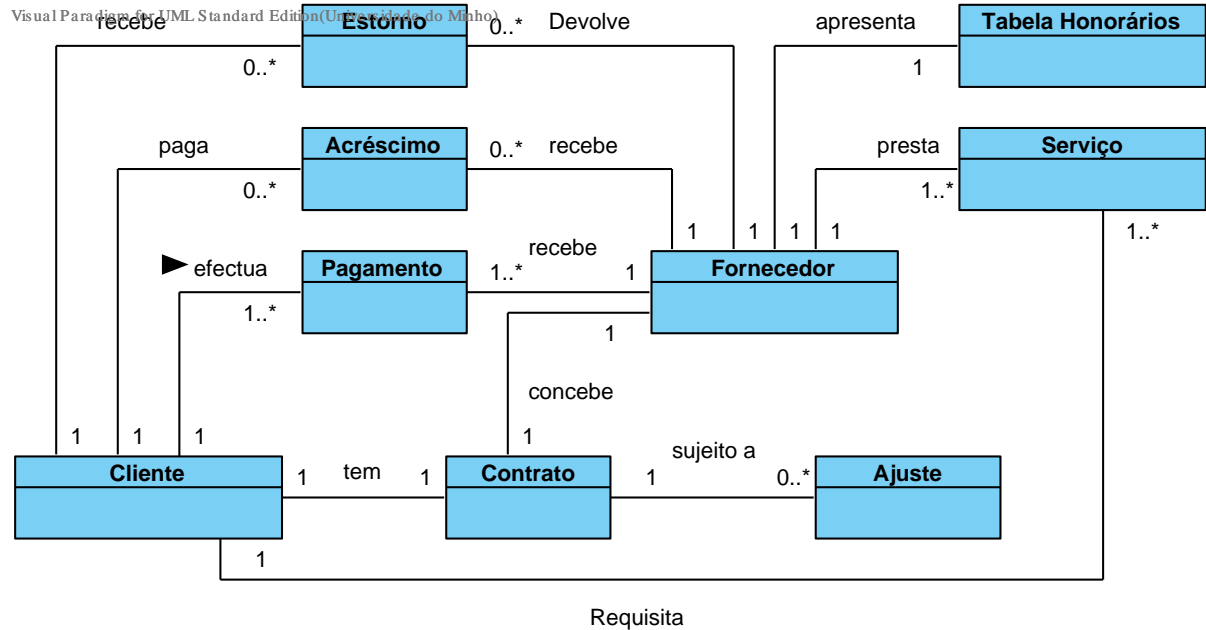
Visual Paradigm for UML Standard Edition(Universidade do Minho)

recebe
Estorno
0..*
0..*
Devolve
apresenta
Tabela Honorários
1

paga
Acréscimo
0..*
0..*
recebe
presta
Serviço
1..*

1 1 1 1
1..*

efectua
Pagamento
1..*
recebe
1..*
1
Fornecedor
1

concebe
1

1 1 1
Cliente
1
tem
1
Contrato
sujeito a
1
0..*
Ajuste
1

Requisita